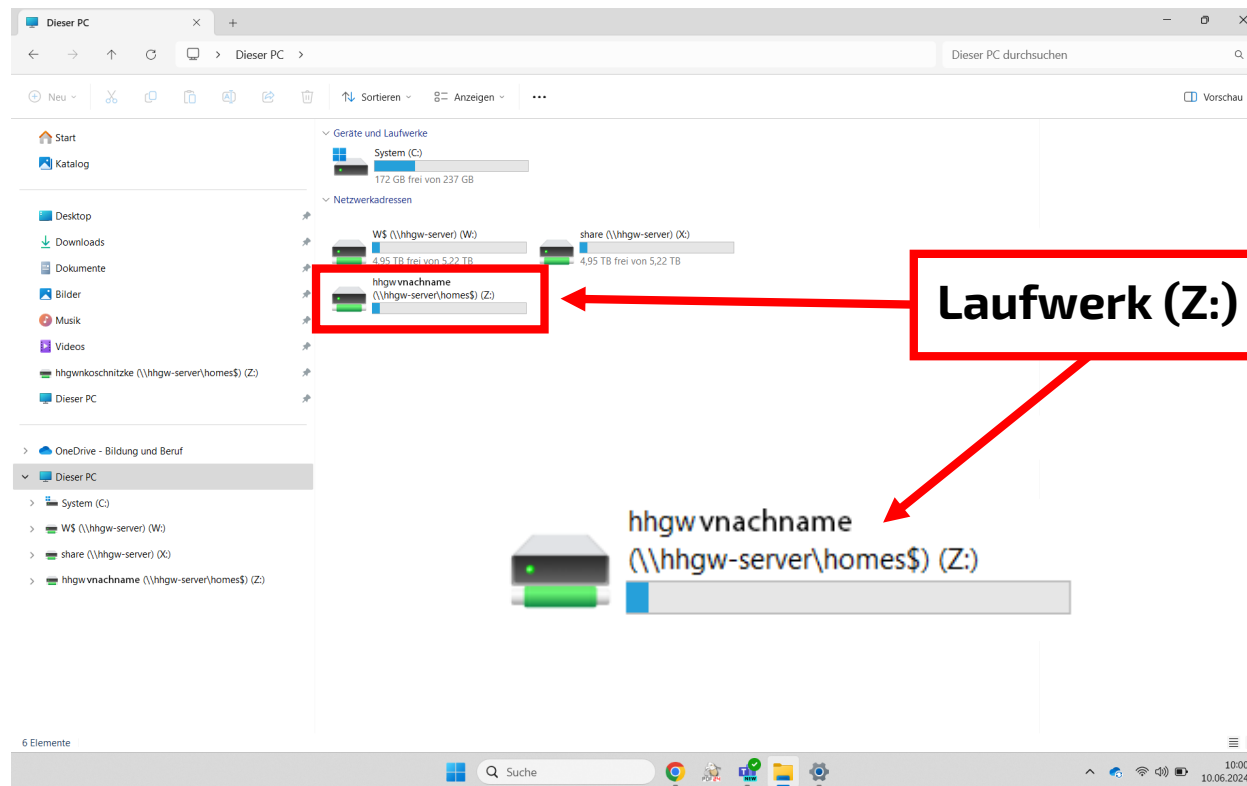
Dieser PC

Dieser PC >

Dieser PC durchsuchen

Neu

Sortieren

Anzeigen

...

Vorschau

Start

Katalog

Desktop

Downloads

Dokumente

Bilder

Musik

Videos

hhgwnkoschnitzke (\\hhgw-server\homes$) (Z:)

Dieser PC

OneDrive - Bildung und Beruf

Dieser PC

System (C:)

W$ (\\hhgw-server) (W:)

share (\\hhgw-server) (X:)

hhgwvnachname (\\hhgw-server\homes$) (Z:)

Geräte und Laufwerke

System (C:)

172 GB frei von 237 GB

Netzwerkadressen

W$ (\\hhgw-server) (W:)

4,95 TB frei von 5,22 TB

share (\\hhgw-server) (X:)

4,95 TB frei von 5,22 TB

hhgwvnachname (\\hhgw-server\homes$) (Z:)

Laufwerk (Z:)

hhgwvnachname (\\hhgw-server\homes$) (Z:)

6 Elemente

Suche

10:00
10.06.2024